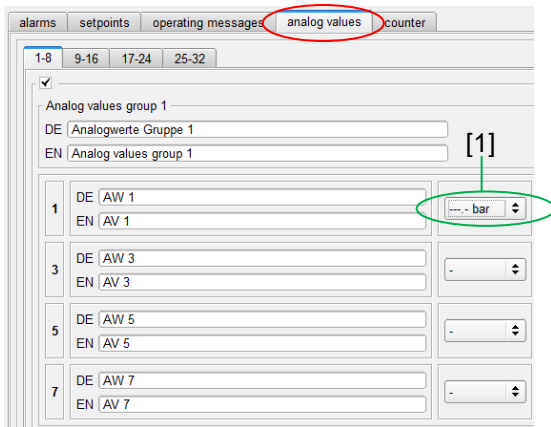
alarms | setpoints | operating messages | analog values | counter

1-8 | 9-16 | 17-24 | 25-32

✓

Analog values group 1

DE Analogwerte Gruppe 1

EN Analog values group 1

[1]

1 DE AW 1
EN AV 1
---.- bar

3 DE AW 3
EN AV 3
-

5 DE AW 5
EN AV 5
-

7 DE AW 7
EN AV 7
-